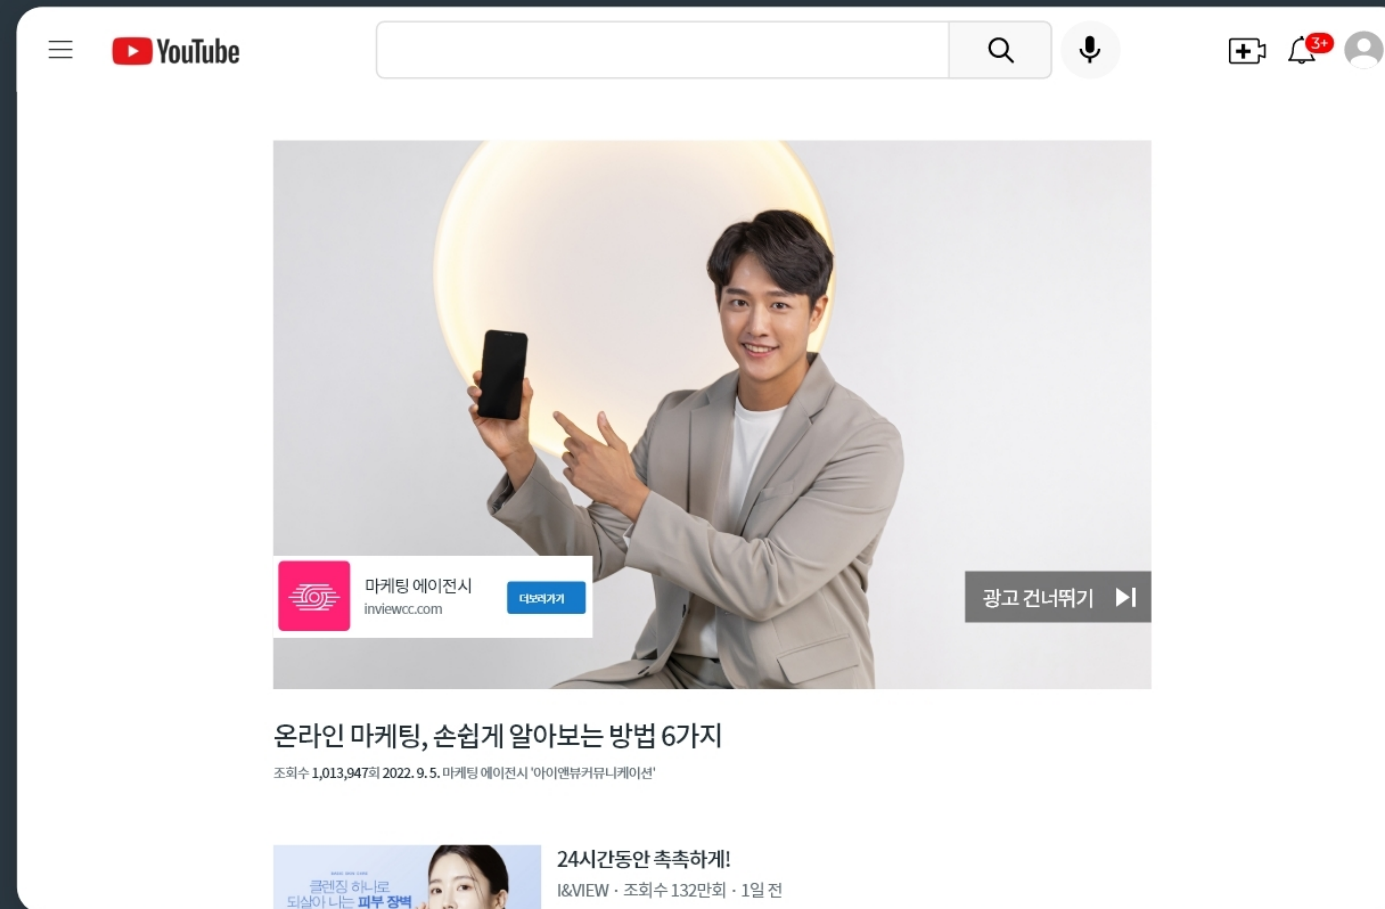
YouTube

3+

마케팅 에이전시
inviewcc.com
더보러가기

광고 건너뛰기

온라인 마케팅, 손쉽게 알아보는 방법 6가지

조회수 1,013,947회 2022. 9. 5. 마케팅 에이전시 '아이앤뷰커뮤니케이션'

클렌징 하나로
되살아 나는 피부 장벽

24시간동안 촉촉하게!
I&VIEW · 조회수 132만회 · 1일 전